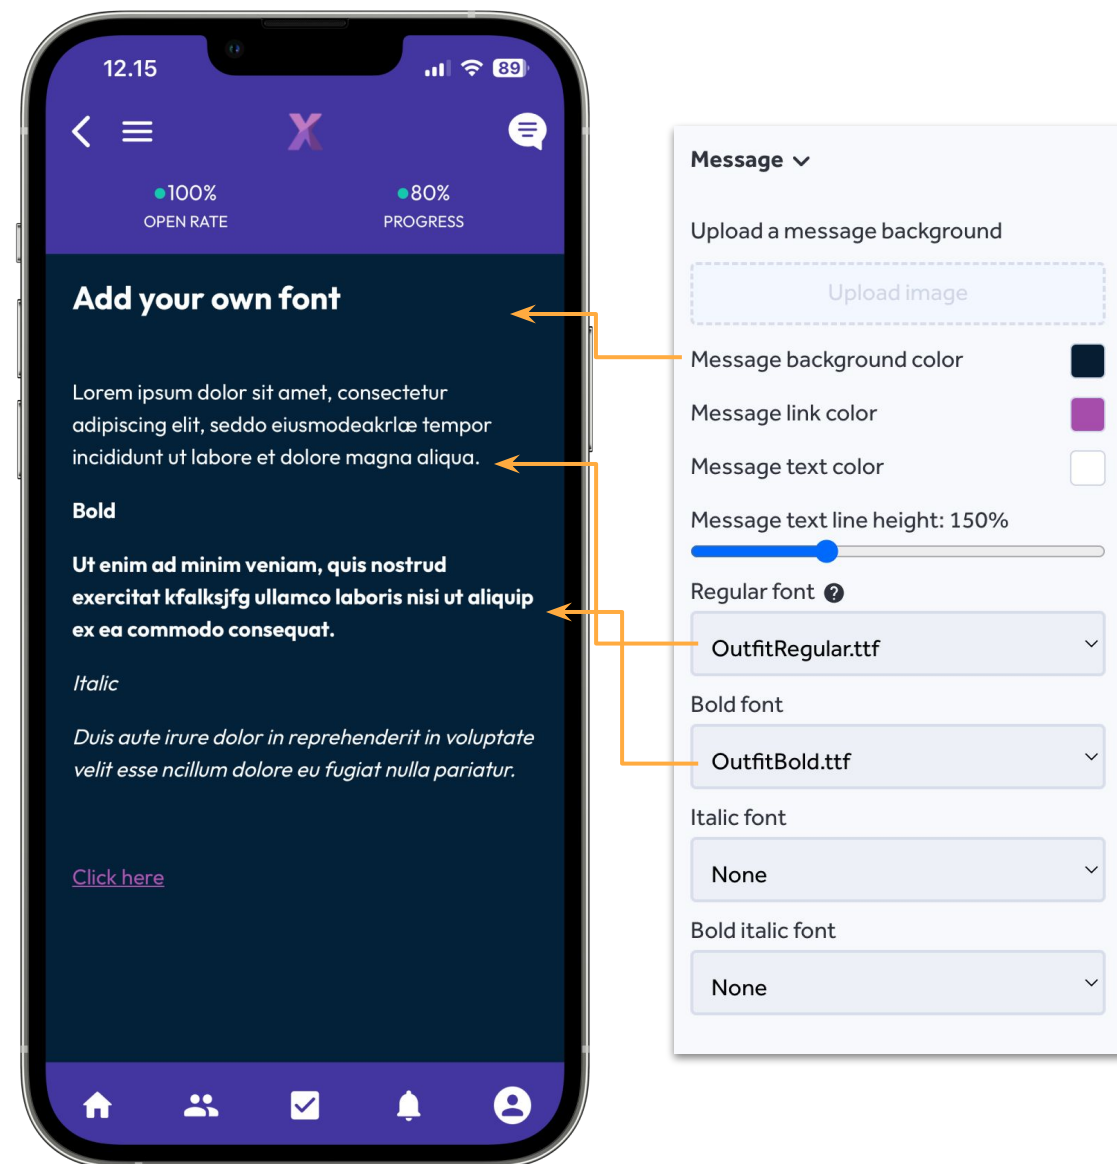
12.15

89

X

100%
OPEN RATE

80%
PROGRESS

Add your own font

Lorem ipsum dolor sit amet, consectetur adipiscing elit, seddo eiusmodeakrlæ tempor incididunt ut labore et dolore magna aliqua.

Bold

Ut enim ad minim veniam, quis nostrud exercitat kfalksjfg ullamco laboris nisi ut aliquip ex ea commodo consequat.

Italic

Duis aute irure dolor in reprehenderit in voluptate velit esse ncillum dolore eu fugiat nulla pariatur.

Click here

Message

Upload a message background

Upload image

Message background color

Message link color

Message text color

Message text line height: 150%

Regular font

OutfitRegular.ttf

Bold font

OutfitBold.ttf

Italic font

None

Bold italic font

None